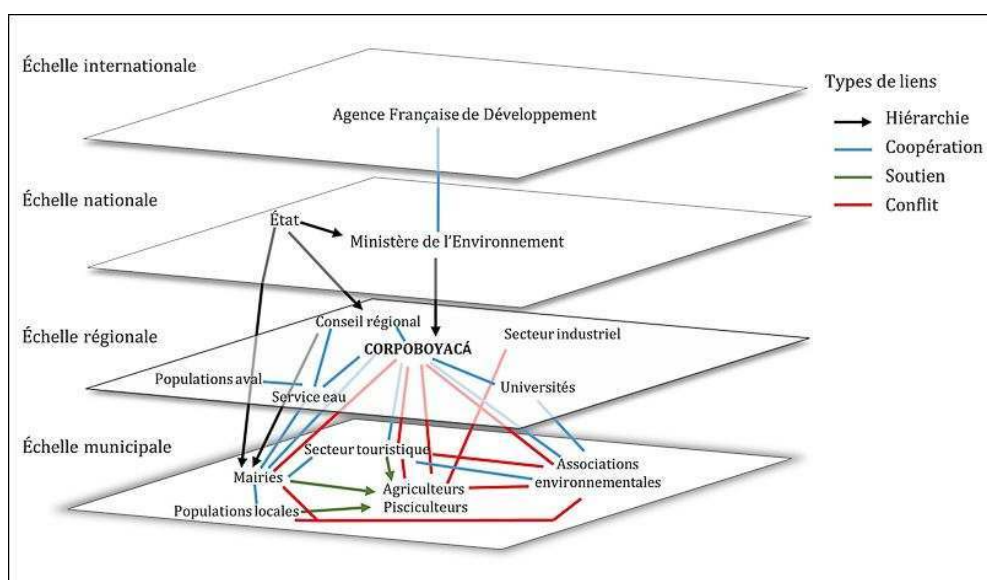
Échelle internationale

Agence Française de Développement

Types de liens
Hiérarchie
Coopération
Soutien
Conflit

Échelle nationale

État
Ministère de l'Environnement

Échelle régionale

Conseil régional
CORPOBOYACÁ
Secteur industriel
Populations aval
Service eau
Universités

Échelle municipale

Secteur touristique
Mairies
Agriculteurs
Pisciculteurs
Associations environnementales
Populations locales